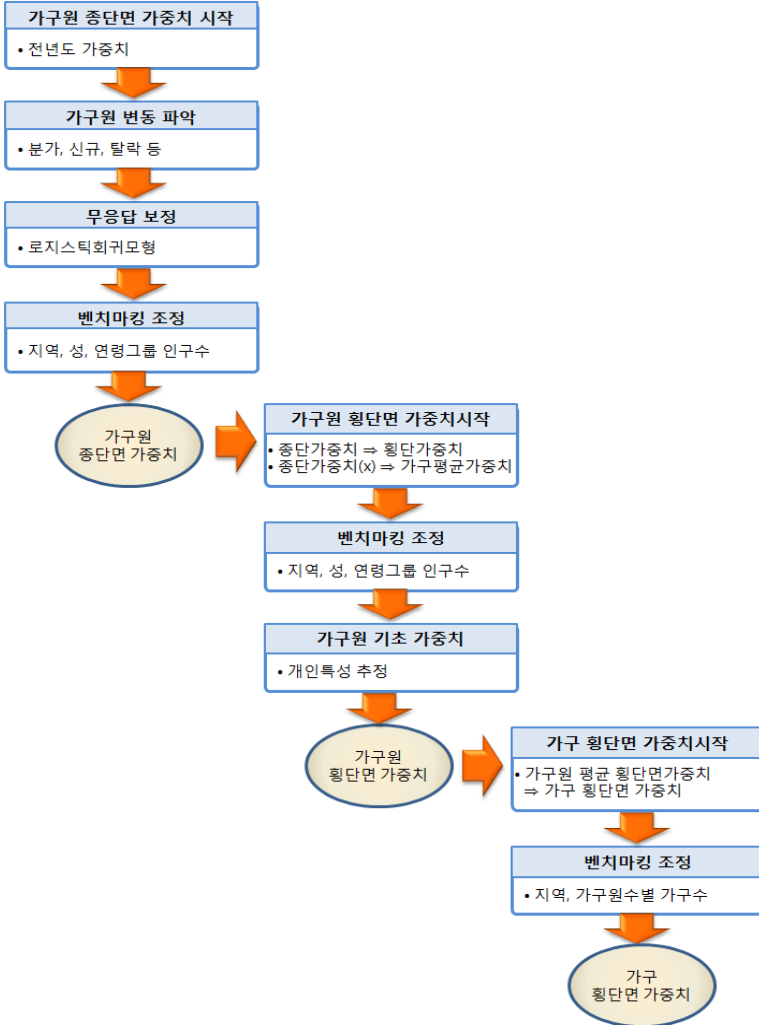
가구원 종단면 가중치 시작

• 전년도 가중치

가구원 변동 파악

• 분가, 신규, 탈락 등

무응답 보정

• 로지스틱회귀모형

벤치마킹 조정

• 지역, 성, 연령그룹 인구수

가구원
종단면 가중치

가구원 횡단면 가중치시작

• 종단가중치 ⇒ 횡단가중치
• 종단가중치(x) ⇒ 가구평균가중치

벤치마킹 조정

• 지역, 성, 연령그룹 인구수

가구원 기초 가중치

• 개인특성 추정

가구원
횡단면 가중치

가구 횡단면 가중치시작

• 가구원 평균 횡단면가중치 ⇒ 가구 횡단면 가중치

벤치마킹 조정

• 지역, 가구원수별 가구수

가구
횡단면 가중치